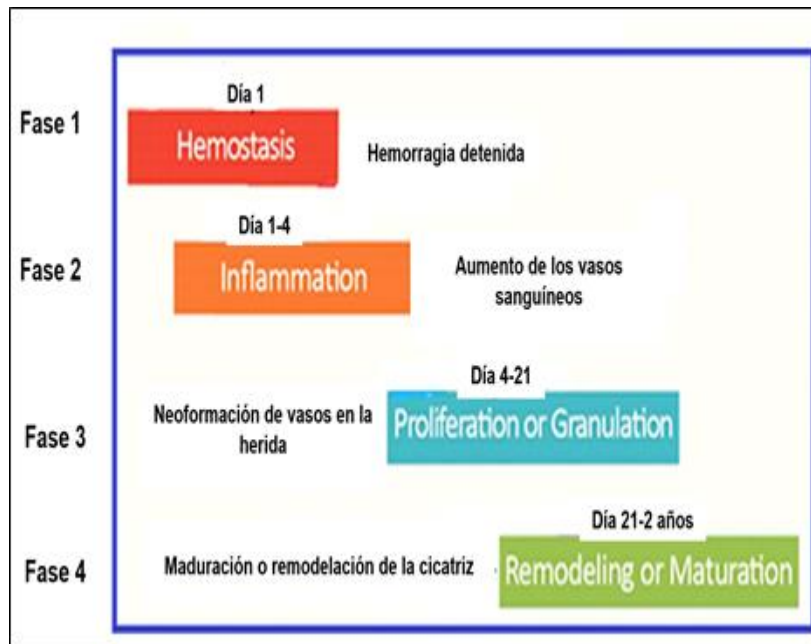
Fase 1

Día 1

Hemostasis

Hemorragia detenida

Fase 2

Día 1-4

Inflammation

Aumento de los vasos sanguíneos

Fase 3

Día 4-21

Neoformación de vasos en la herida

Proliferation or Granulation

Fase 4

Día 21-2 años

Maduración o remodelación de la cicatriz

Remodeling or Maturation